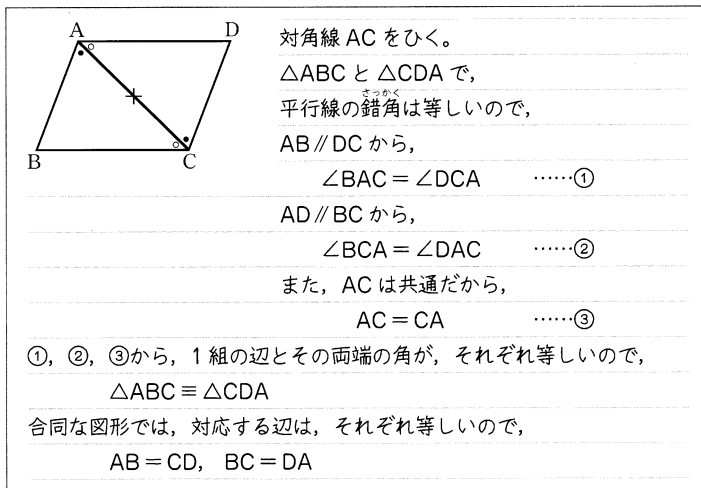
A D B C

対角線 AC をひく。

$\triangle ABC$ と $\triangle CDA$ で，

平行線の錯角（さっかく）は等しいので，

AB // DC から，

$\angle BAC = \angle DCA$ ……①

AD // BC から，

$\angle BCA = \angle DAC$ ……②

また，AC は共通だから，

$AC = CA$ ……③

①，②，③から，1 組の辺とその両端の角が，それぞれ等しいので，

$\triangle ABC \equiv \triangle CDA$

合同な図形では，対応する辺は，それぞれ等しいので，

$AB = CD$，$BC = DA$